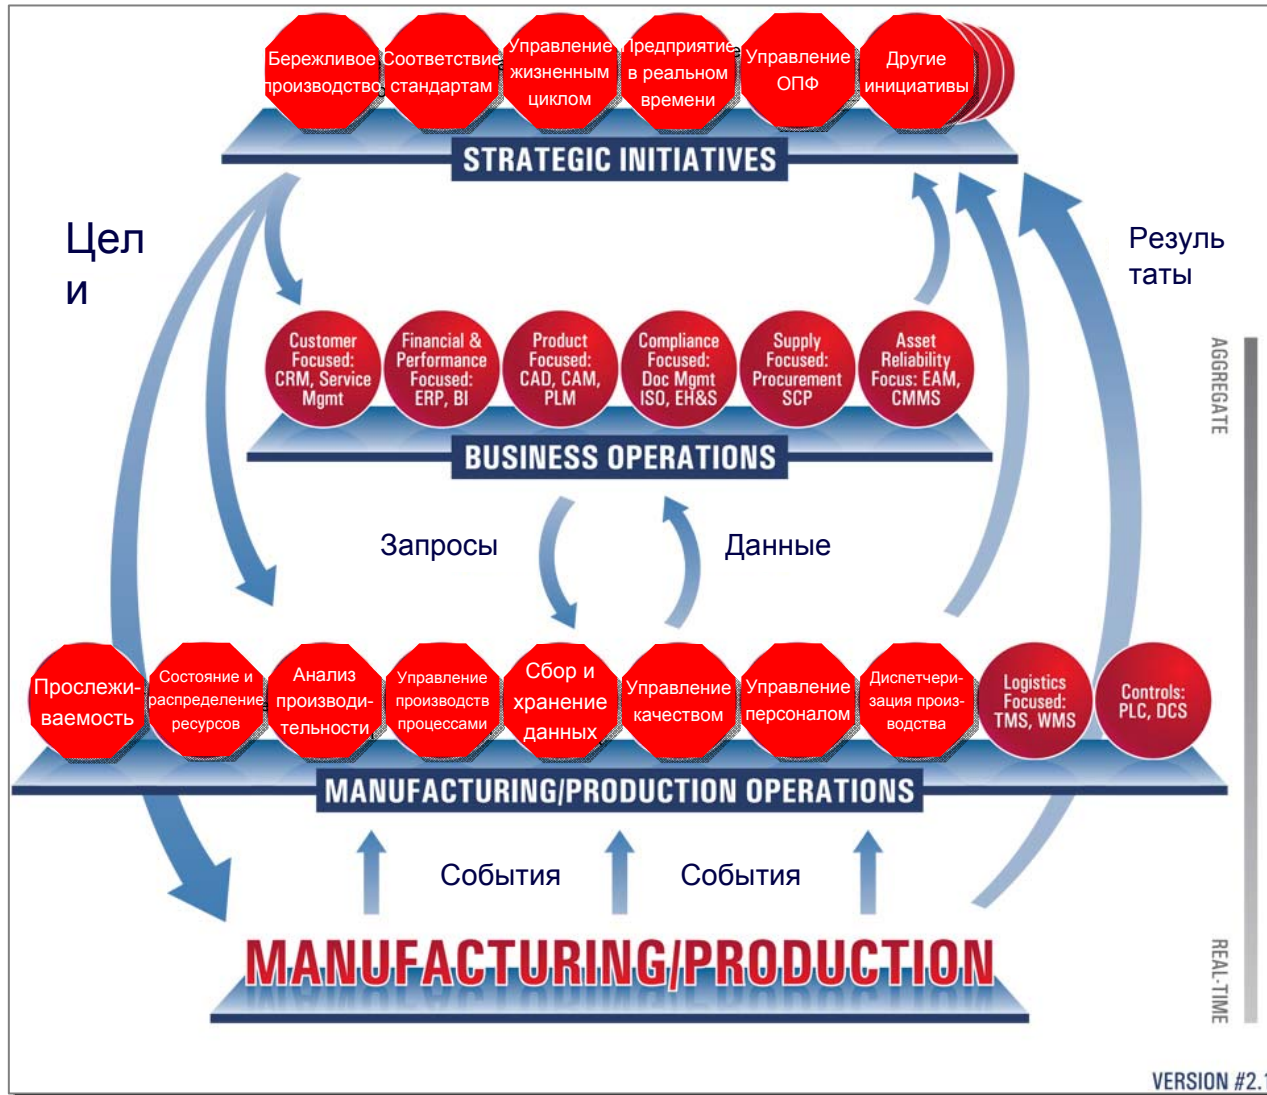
Бережливое производство

Соответствие стандартам

Управление жизненным циклом

Предприятие в реальном времени

Управление ОПФ

Другие инициативы

STRATEGIC INITIATIVES

Цели

Результаты

Customer Focused: CRM, Service Mgmt

Financial & Performance Focused: ERP, BI

Product Focused: CAD, CAM, PLM

Compliance Focused: Doc Mgmt ISO, EH&S

Supply Focused: Procurement SCP

Asset Reliability Focus: EAM, CMMS

BUSINESS OPERATIONS

AGGREGATE

Запросы

Данные

Прослеживаемость

Состояние и распределение ресурсов

Анализ производительности

Управление производств процессами

Сбор и хранение данных

Управление качеством

Управление персоналом

Диспетчеризация производства

Logistics Focused: TMS, WMS

Controls: PLC, DCS

MANUFACTURING/PRODUCTION OPERATIONS

События

События

MANUFACTURING/PRODUCTION

REAL-TIME

VERSION #2.1